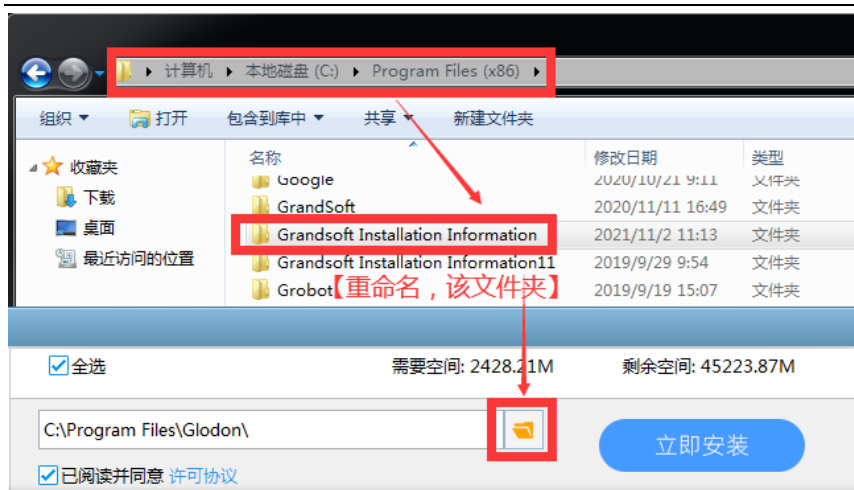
▸ 计算机 ▸ 本地磁盘 (C:) ▸ Program Files (x86) ▸

组织 ▾ 打开 包含到库中 ▾ 共享 ▾ 新建文件夹

收藏夹
下载
桌面
最近访问的位置

| 名称 | 修改日期 | 类型 |
|---|---|---|
| Google | 2020/10/21 9:11 | 文件夹 |
| GrandSoft | 2020/11/11 16:49 | 文件夹 |
| Grandsoft Installation Information | 2021/11/2 11:13 | 文件夹 |
| Grandsoft Installation Information11 | 2019/9/29 9:54 | 文件夹 |
| Grobot | 2019/9/19 15:07 | 文件夹 |

【重命名，该文件夹】

全选 需要空间: 2428.21M 剩余空间: 45223.87M

C:\Program Files\Glodon\

立即安装

已阅读并同意 许可协议